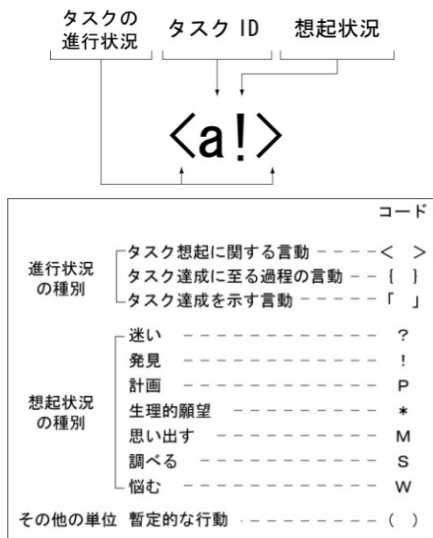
タスクの進行状況　タスク ID　想起状況

<a!>

コード

進行状況の種別
タスク想起に関する言動 ---- < >
タスク達成に至る過程の言動 --- { }
タスク達成を示す言動 ------ 「 」

想起状況の種別
迷い ------------ ?
発見 ------------ !
計画 ------------ P
生理的願望 -------- *
思い出す --------- M
調べる ---------- S
悩む ------------ W

その他の単位　暫定的な行動 ------- ( )